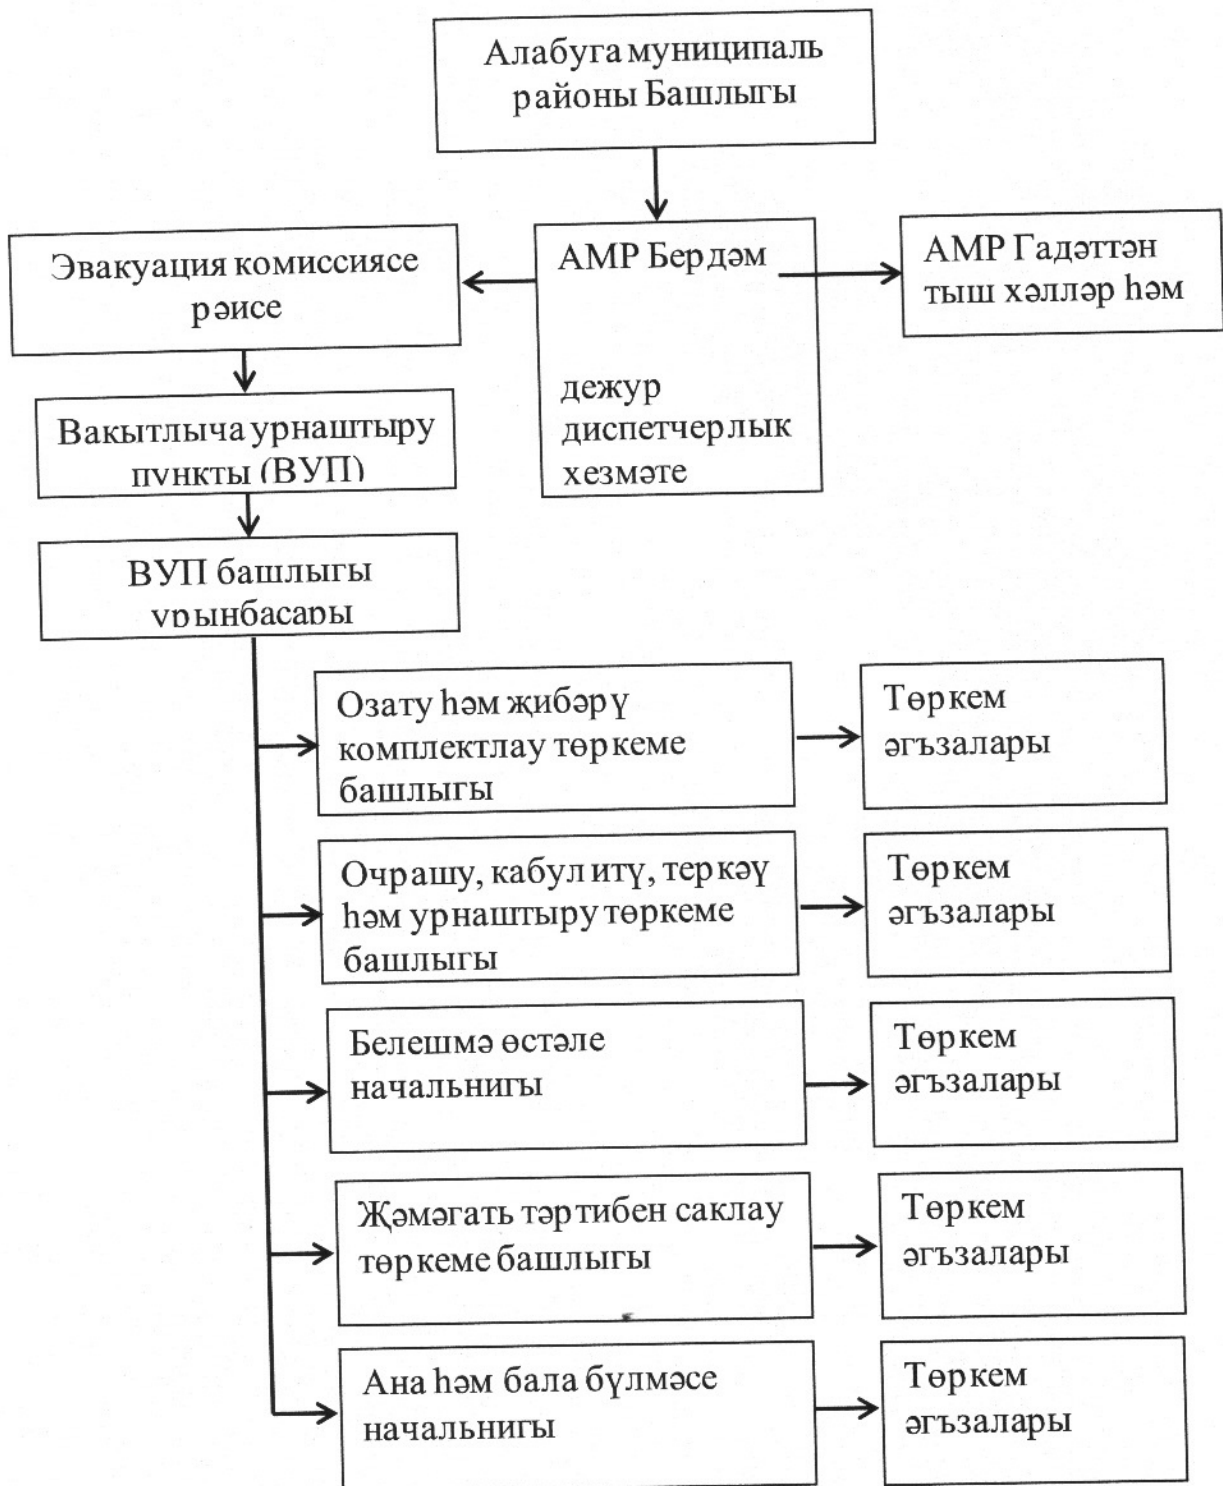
Алабуга муниципаль районы Башлыгы

Эвакуация комиссиясе рәисе

АМР Бердәм

дежур диспетчерлык хезмәте

АМР Гадәттән тыш хәлләр һәм

Вакытлыча урнаштыру пункты (ВУП)

ВУП башлыгы урынбасары

Озату һәм җибәрү комплектлау төркеме башлыгы

Төркем әгъзалары

Очрашу, кабул итү, теркәү һәм урнаштыру төркеме башлыгы

Төркем әгъзалары

Белешмә өстәле начальнигы

Төркем әгъзалары

Җәмәгать тәртибен саклау төркеме башлыгы

Төркем әгъзалары

Ана һәм бала бүлмәсе начальнигы

Төркем әгъзалары